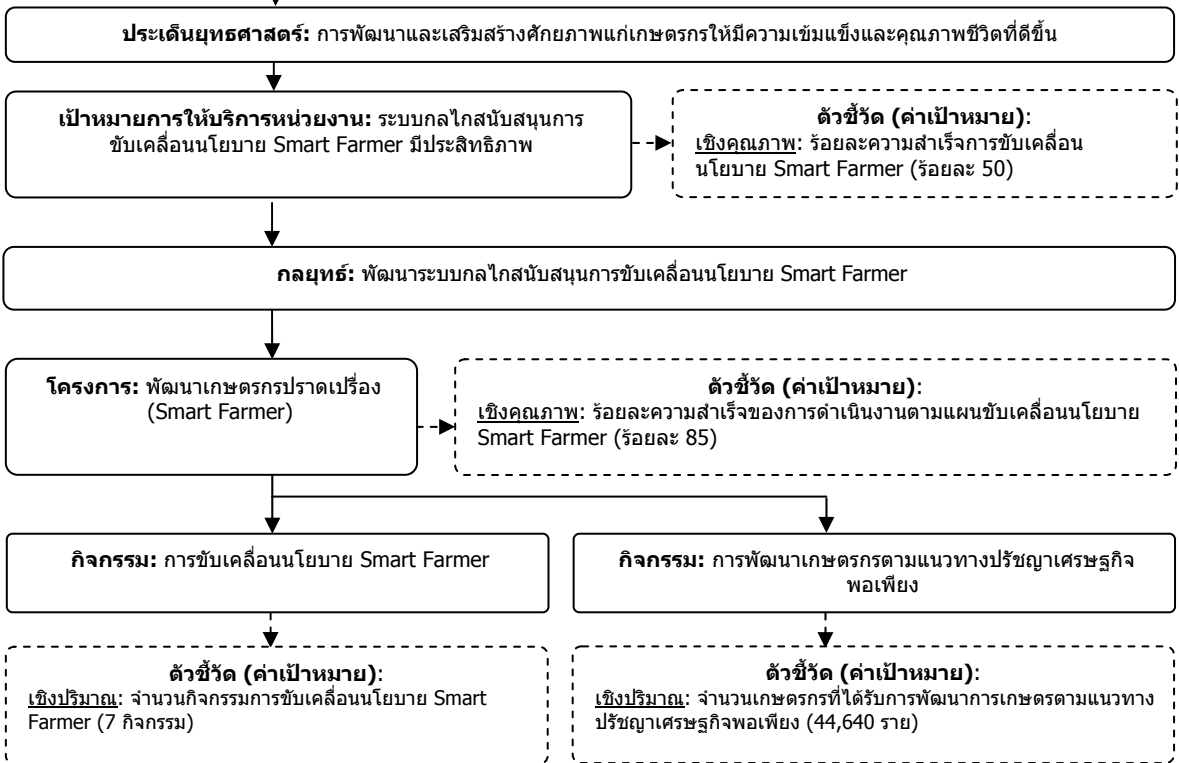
ประเด็นยุทธศาสตร์: การพัฒนาและเสริมสร้างศักยภาพแก่เกษตรกรให้มีความเข้มแข็งและคุณภาพชีวิตที่ดีขึ้น

เป้าหมายการให้บริการหน่วยงาน: ระบบกลไกสนับสนุนการขับเคลื่อนนโยบาย Smart Farmer มีประสิทธิภาพ

ตัวชี้วัด (ค่าเป้าหมาย):
เชิงคุณภาพ: ร้อยละความสำเร็จการขับเคลื่อนนโยบาย Smart Farmer (ร้อยละ 50)

กลยุทธ์: พัฒนาระบบกลไกสนับสนุนการขับเคลื่อนนโยบาย Smart Farmer

โครงการ: พัฒนาเกษตรกรปราดเปรื่อง (Smart Farmer)

ตัวชี้วัด (ค่าเป้าหมาย):
เชิงคุณภาพ: ร้อยละความสำเร็จของการดำเนินงานตามแผนขับเคลื่อนนโยบาย Smart Farmer (ร้อยละ 85)

กิจกรรม: การขับเคลื่อนนโยบาย Smart Farmer

กิจกรรม: การพัฒนาเกษตรกรตามแนวทางปรัชญาเศรษฐกิจพอเพียง

ตัวชี้วัด (ค่าเป้าหมาย):
เชิงปริมาณ: จำนวนกิจกรรมการขับเคลื่อนนโยบาย Smart Farmer (7 กิจกรรม)

ตัวชี้วัด (ค่าเป้าหมาย):
เชิงปริมาณ: จำนวนเกษตรกรที่ได้รับการพัฒนาการเกษตรตามแนวทางปรัชญาเศรษฐกิจพอเพียง (44,640 ราย)